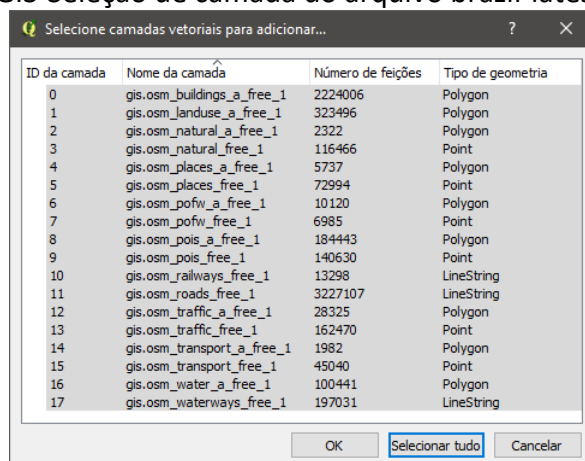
Selecione camadas vetoriais para adicionar...

?

| ID da camada | Nome da camada | Número de feições | Tipo de geometria |
|---|---|---|---|
| 0 | gis.osm_buildings_a_free_1 | 2224006 | Polygon |
| 1 | gis.osm_landuse_a_free_1 | 323496 | Polygon |
| 2 | gis.osm_natural_a_free_1 | 2322 | Polygon |
| 3 | gis.osm_natural_free_1 | 116466 | Point |
| 4 | gis.osm_places_a_free_1 | 5737 | Polygon |
| 5 | gis.osm_places_free_1 | 72994 | Point |
| 6 | gis.osm_pofw_a_free_1 | 10120 | Polygon |
| 7 | gis.osm_pofw_free_1 | 6985 | Point |
| 8 | gis.osm_pois_a_free_1 | 184443 | Polygon |
| 9 | gis.osm_pois_free_1 | 140630 | Point |
| 10 | gis.osm_railways_free_1 | 13298 | LineString |
| 11 | gis.osm_roads_free_1 | 3227107 | LineString |
| 12 | gis.osm_traffic_a_free_1 | 28325 | Polygon |
| 13 | gis.osm_traffic_free_1 | 162470 | Point |
| 14 | gis.osm_transport_a_free_1 | 1982 | Polygon |
| 15 | gis.osm_transport_free_1 | 45040 | Point |
| 16 | gis.osm_water_a_free_1 | 100441 | Polygon |
| 17 | gis.osm_waterways_free_1 | 197031 | LineString |

OK
Selecionar tudo
Cancelar